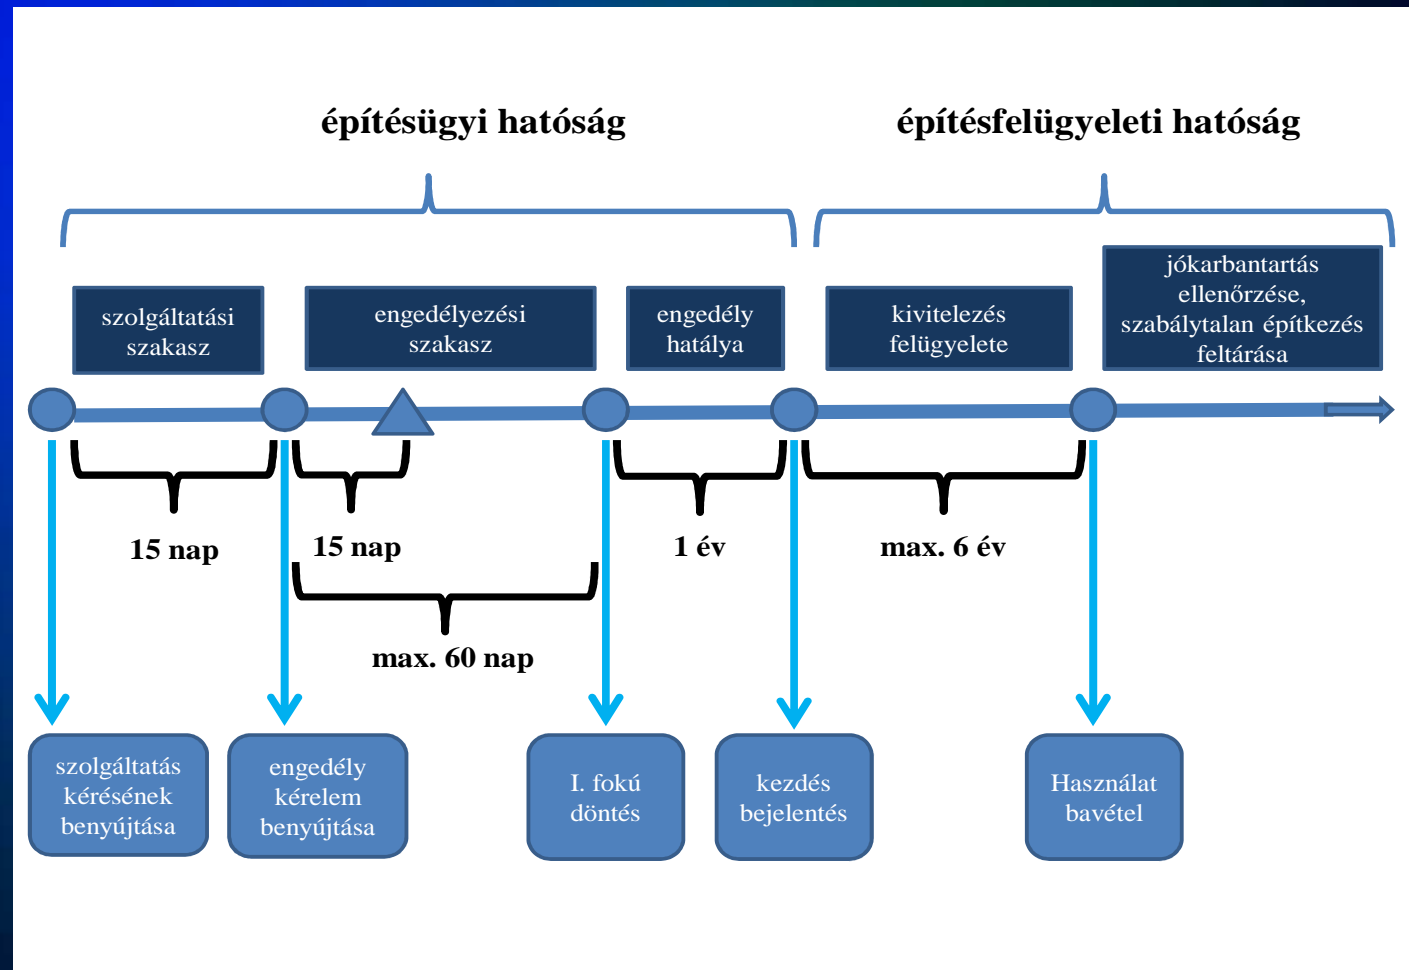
építésügyi hatóság

építésfelügyeleti hatóság

szolgáltatási szakasz

engedélyezési szakasz

engedély hatálya

kivitelezés felügyelete

jókarbantartás ellenőrzése, szabálytalan építkezés feltárása

15 nap

15 nap

1 év

max. 6 év

max. 60 nap

szolgáltatás kérésének benyújtása

engedély kérelem benyújtása

I. fokú döntés

kezdés bejelentés

Használat bavétel